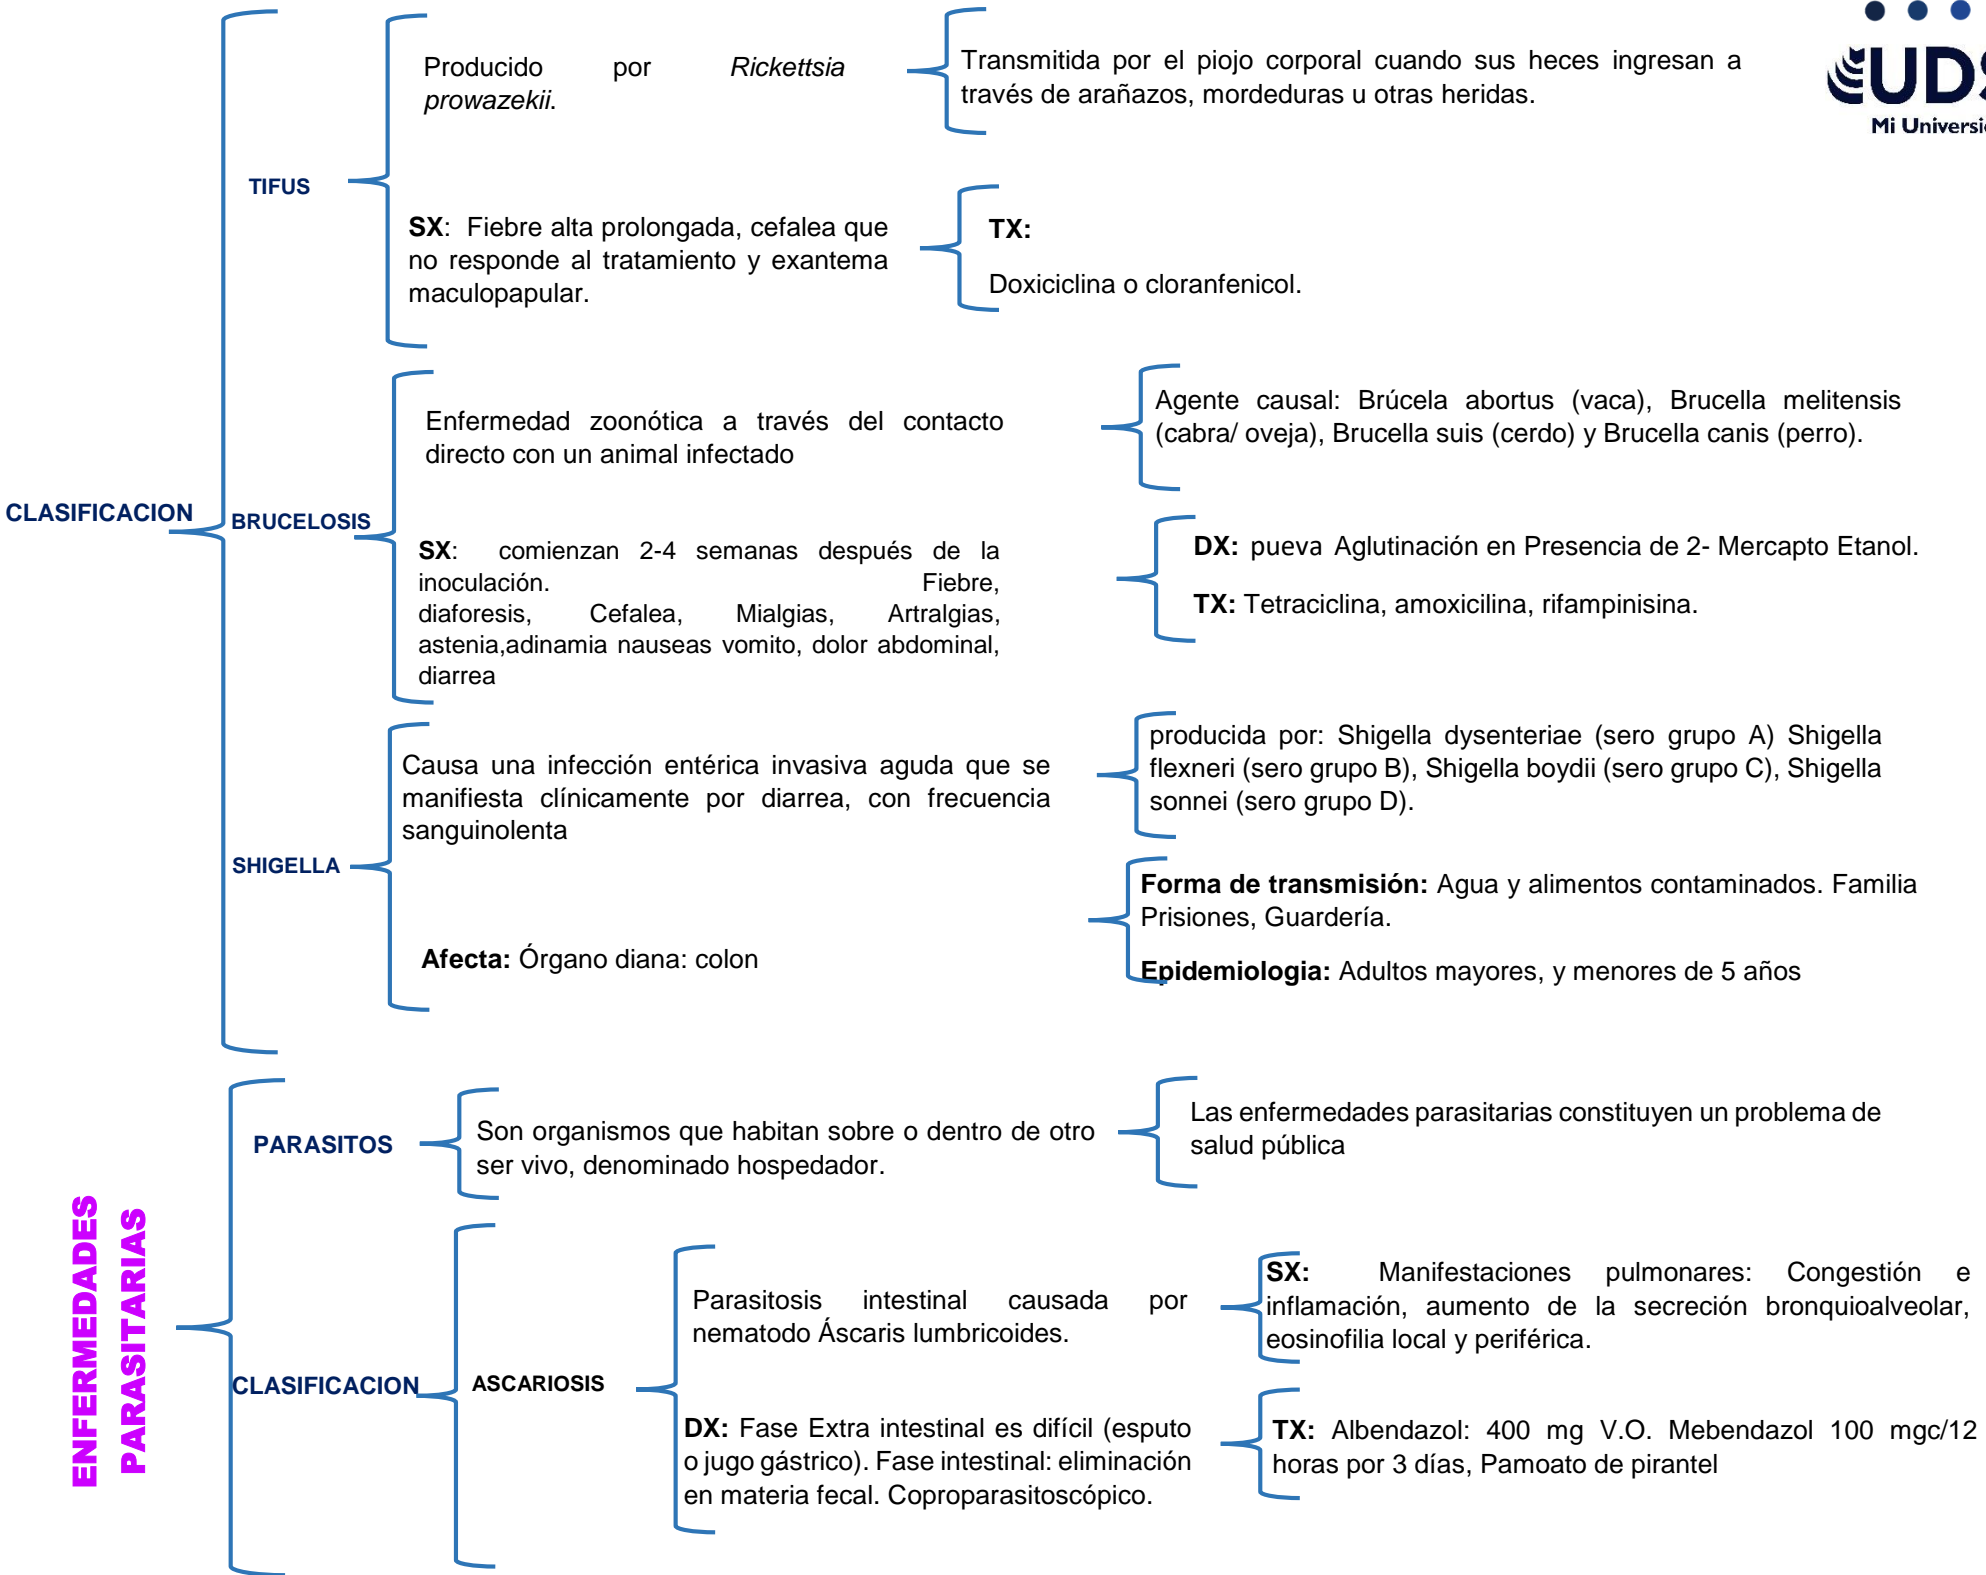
UDS
Mi Universi

CLASIFICACION

TIFUS

Producido por *Rickettsia prowazekii.*

Transmitida por el piojo corporal cuando sus heces ingresan a través de arañazos, mordeduras u otras heridas.

**SX**: Fiebre alta prolongada, cefalea que no responde al tratamiento y exantema maculopapular.

**TX:**

Doxiciclina o cloranfenicol.

BRUCELOSIS

Enfermedad zoonótica a través del contacto directo con un animal infectado

Agente causal: Brúcela abortus (vaca), Brucella melitensis (cabra/ oveja), Brucella suis (cerdo) y Brucella canis (perro).

**SX**: comienzan 2-4 semanas después de la inoculación. Fiebre, diaforesis, Cefalea, Mialgias, Artralgias, astenia,adinamia nauseas vomito, dolor abdominal, diarrea

**DX:** pueva Aglutinación en Presencia de 2- Mercapto Etanol.

**TX:** Tetraciclina, amoxicilina, rifampinisina.

SHIGELLA

Causa una infección entérica invasiva aguda que se manifiesta clínicamente por diarrea, con frecuencia sanguinolenta

producida por: Shigella dysenteriae (sero grupo A) Shigella flexneri (sero grupo B), Shigella boydii (sero grupo C), Shigella sonnei (sero grupo D).

**Afecta:** Órgano diana: colon

**Forma de transmisión:** Agua y alimentos contaminados. Familia Prisiones, Guardería.

**Epidemiologia:** Adultos mayores, y menores de 5 años

ENFERMEDADES PARASITARIAS

PARASITOS

Son organismos que habitan sobre o dentro de otro ser vivo, denominado hospedador.

Las enfermedades parasitarias constituyen un problema de salud pública

CLASIFICACION

ASCARIOSIS

Parasitosis intestinal causada por nematodo Áscaris lumbricoides.

**SX:** Manifestaciones pulmonares: Congestión e inflamación, aumento de la secreción bronquioalveolar, eosinofilia local y periférica.

**DX:** Fase Extra intestinal es difícil (esputo o jugo gástrico). Fase intestinal: eliminación en materia fecal. Coproparasitoscópico.

**TX:** Albendazol: 400 mg V.O. Mebendazol 100 mgc/12 horas por 3 días, Pamoato de pirantel